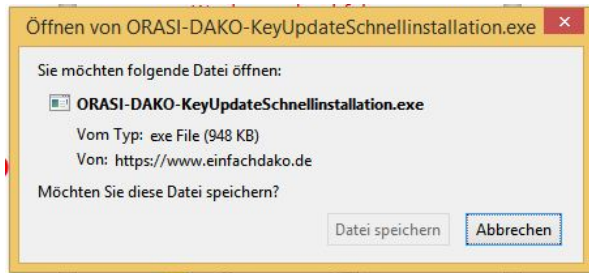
Öffnen von ORASI-DAKO-KeyUpdateSchnellinstallation.exe

Sie möchten folgende Datei öffnen:

ORASI-DAKO-KeyUpdateSchnellinstallation.exe

Vom Typ: exe File (948 KB)

Von: https://www.einfachdako.de

Möchten Sie diese Datei speichern?

Datei speichern

Abbrechen